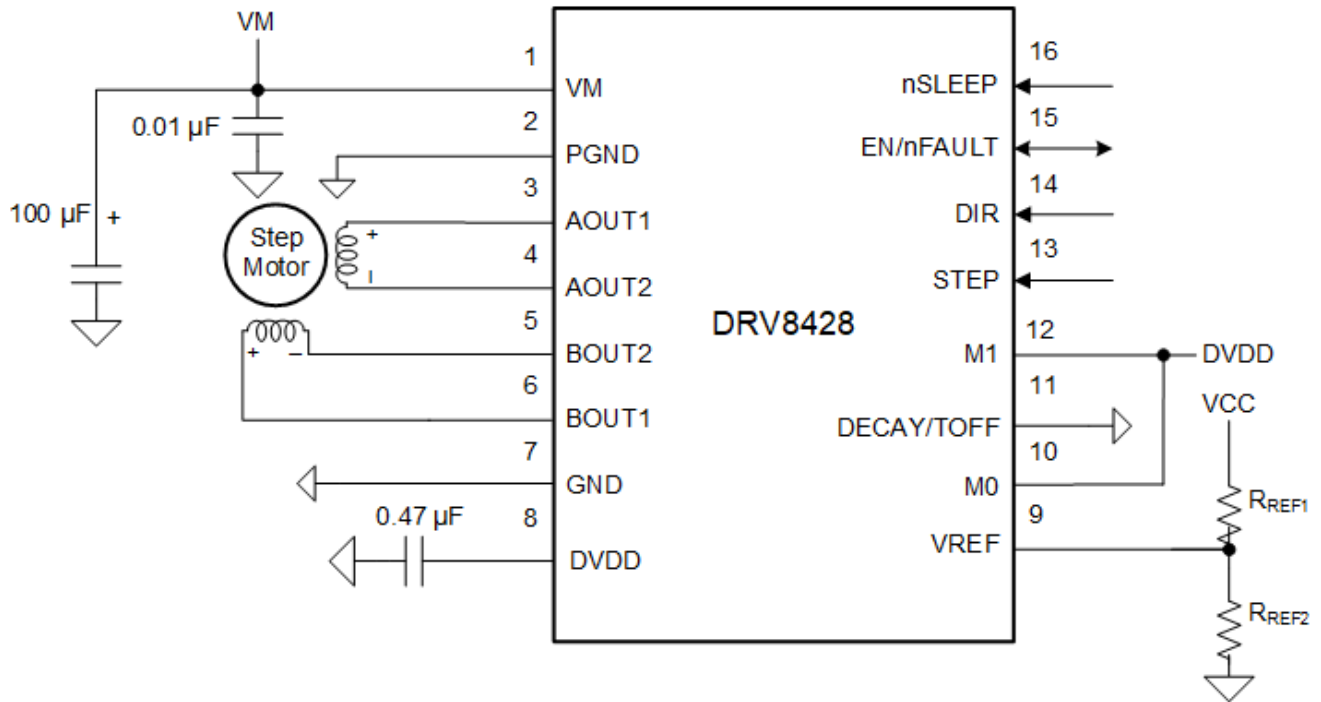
VM

0.01 µF

100 µF +

Step Motor

+
-
+ –

1 VM
2 PGND
3 AOUT1
4 AOUT2
5 BOUT2
6 BOUT1
7 GND
8 DVDD

0.47 µF

DRV8428

16 nSLEEP
15 EN/nFAULT
14 DIR
13 STEP
12 M1
11 DECAY/TOFF
10 M0
9 VREF

DVDD

VCC

$R_{REF1}$

$R_{REF2}$